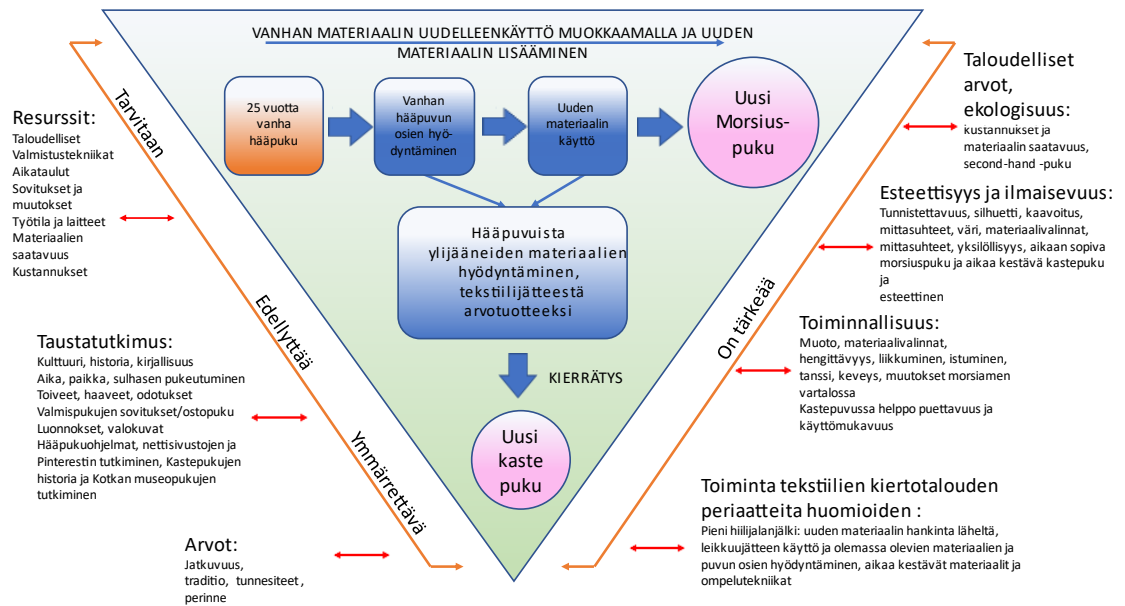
VANHAN MATERIAALIN UUDELLEENKÄYTTÖ MUOKKAAMALLA JA UUDEN MATERIAALIN LISÄÄMINEN

25 vuotta vanha hääpuku

Vanhan hääpuvun osien hyödyntäminen

Uuden materiaalin käyttö

Uusi Morsius-puku

Hääpuvuista ylijääneiden materiaalien hyödyntäminen, tekstiilijätteestä arvotuotteeksi

KIERRÄTYS

Uusi kaste puku

Tarvitaan

Edellyttää

Ymmärrettävä

On tärkeää

Resurssit:
Taloudelliset
Valmistustekniikat
Aikataulut
Sovitukset ja muutokset
Työtila ja laitteet
Materiaalien saatavuus
Kustannukset

Taustatutkimus:
Kulttuuri, historia, kirjallisuus
Aika, paikka, sulhasen pukeutuminen
Toiveet, haaveet, odotukset
Valmispukujen sovitukset/ostopuku
Luonnokset, valokuvat
Hääpukuohjelmat, nettisivustojen ja Pinterestin tutkiminen, Kastepukujen historia ja Kotkan museopukujen tutkiminen

Arvot:
Jatkuvuus, traditio, tunnesiteet, perinne

Taloudelliset arvot, ekologisuus:
kustannukset ja materiaalin saatavuus, second-hand -puku

Esteettisyys ja ilmaisevuus:
Tunnistettavuus, silhuetti, kaavoitus, mittasuhteet, väri, materiaalivalinnat, mittasuhteet, yksilöllisyys, aikaan sopiva morsiuspuku ja aikaa kestävä kastepuku ja esteettinen

Toiminnallisuus:
Muoto, materiaalivalinnat, hengittävyys, liikkuminen, istuminen, tanssi, keveys, muutokset morsiamen vartalossa
Kastepuvussa helppo puettavuus ja käyttömukavuus

Toiminta tekstiilien kiertotalouden periaatteita huomioiden:
Pieni hiilijalanjälki: uuden materiaalin hankinta läheltä, leikkuujätteen käyttö ja olemassa olevien materiaalien ja puvun osien hyödyntäminen, aikaa kestävät materiaalit ja ompelutekniikat